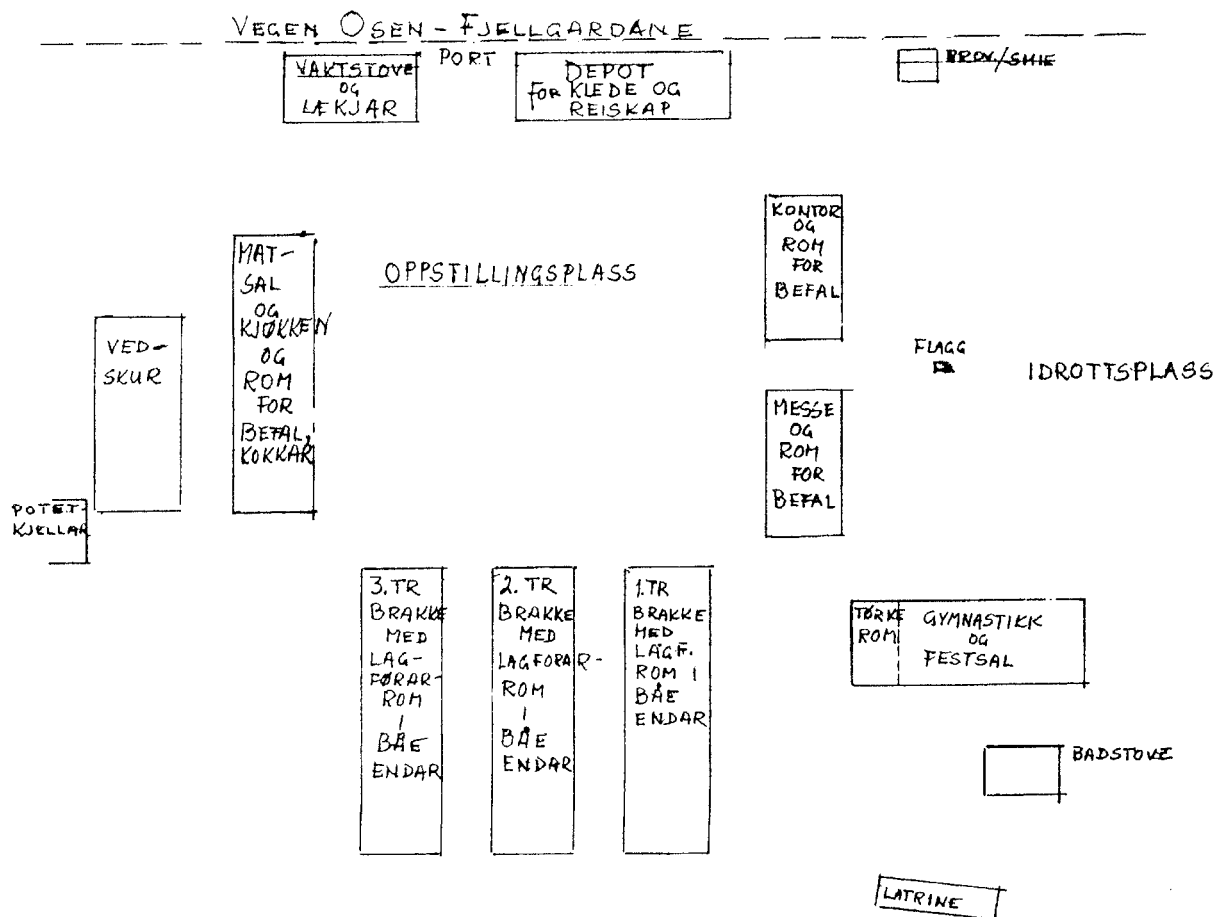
VEGEN OSEN - FJELLGARDANE

VAKTSTOVE OG LÆKJAR

PORT

DEPOT FOR KLEDE OG REISKAP

PROV/SMIE

KONTOR OG ROM FOR BEFAL

MAT-SAL OG KJØKKEN OG ROM FOR BEFAL, KOKKAR

OPPSTILLINGSPLASS

VED-SKUR

FLAGG

IDROTTSPLASS

MESSE OG ROM FOR BEFAL

POTET-KJELLAR

3.TR BRAKKE MED LAG-FØRAR-ROM I BÅE ENDAR

2. TR BRAKKE MED LAGFØRAR-ROM I BÅE ENDAR

1.TR BRAKKE MED LAGF. ROM I BÅE ENDAR

TØRKE ROM

GYMNASTIKK OG FESTSAL

BADSTOVE

LATRINE